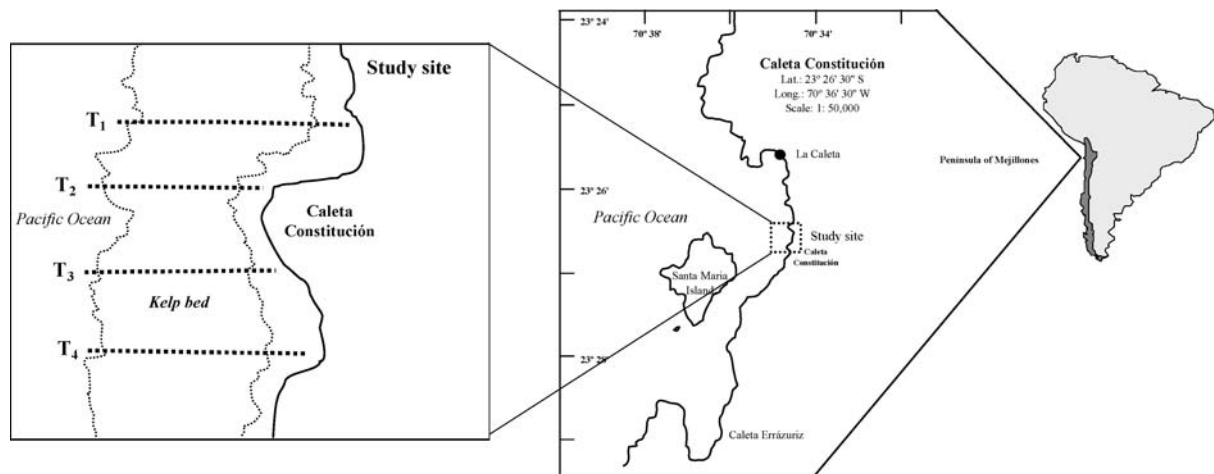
Study site

$T_1$

$T_2$

Pacific Ocean

Caleta Constitución

$T_3$

Kelp bed

$T_4$

23° 24'

70° 38'

70° 34'

Caleta Constitución
Lat.: 23° 26' 30" S
Long.: 70° 36' 30" W
Scale: 1: 50,000

La Caleta

Peninsula of Mejillones

23° 26'

Pacific Ocean

Study site

Caleta Constitución

Santa Maria Island

23° 2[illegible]'

Caleta Errázuriz